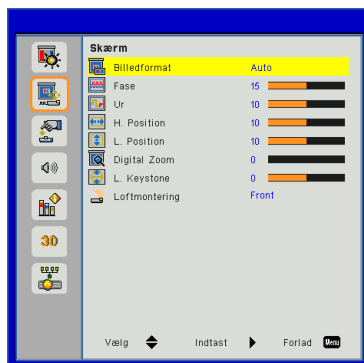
Skærm

| | |
|---|---|
| Billedformat | Auto |
| Fase | 15 |
| Ur | 10 |
| H. Position | 10 |
| L. Position | 10 |
| Digital Zoom | 0 |
| L. Keystone | 0 |
| Loftmontering | Front |

3D

Vælg Indtast Forlad Menu